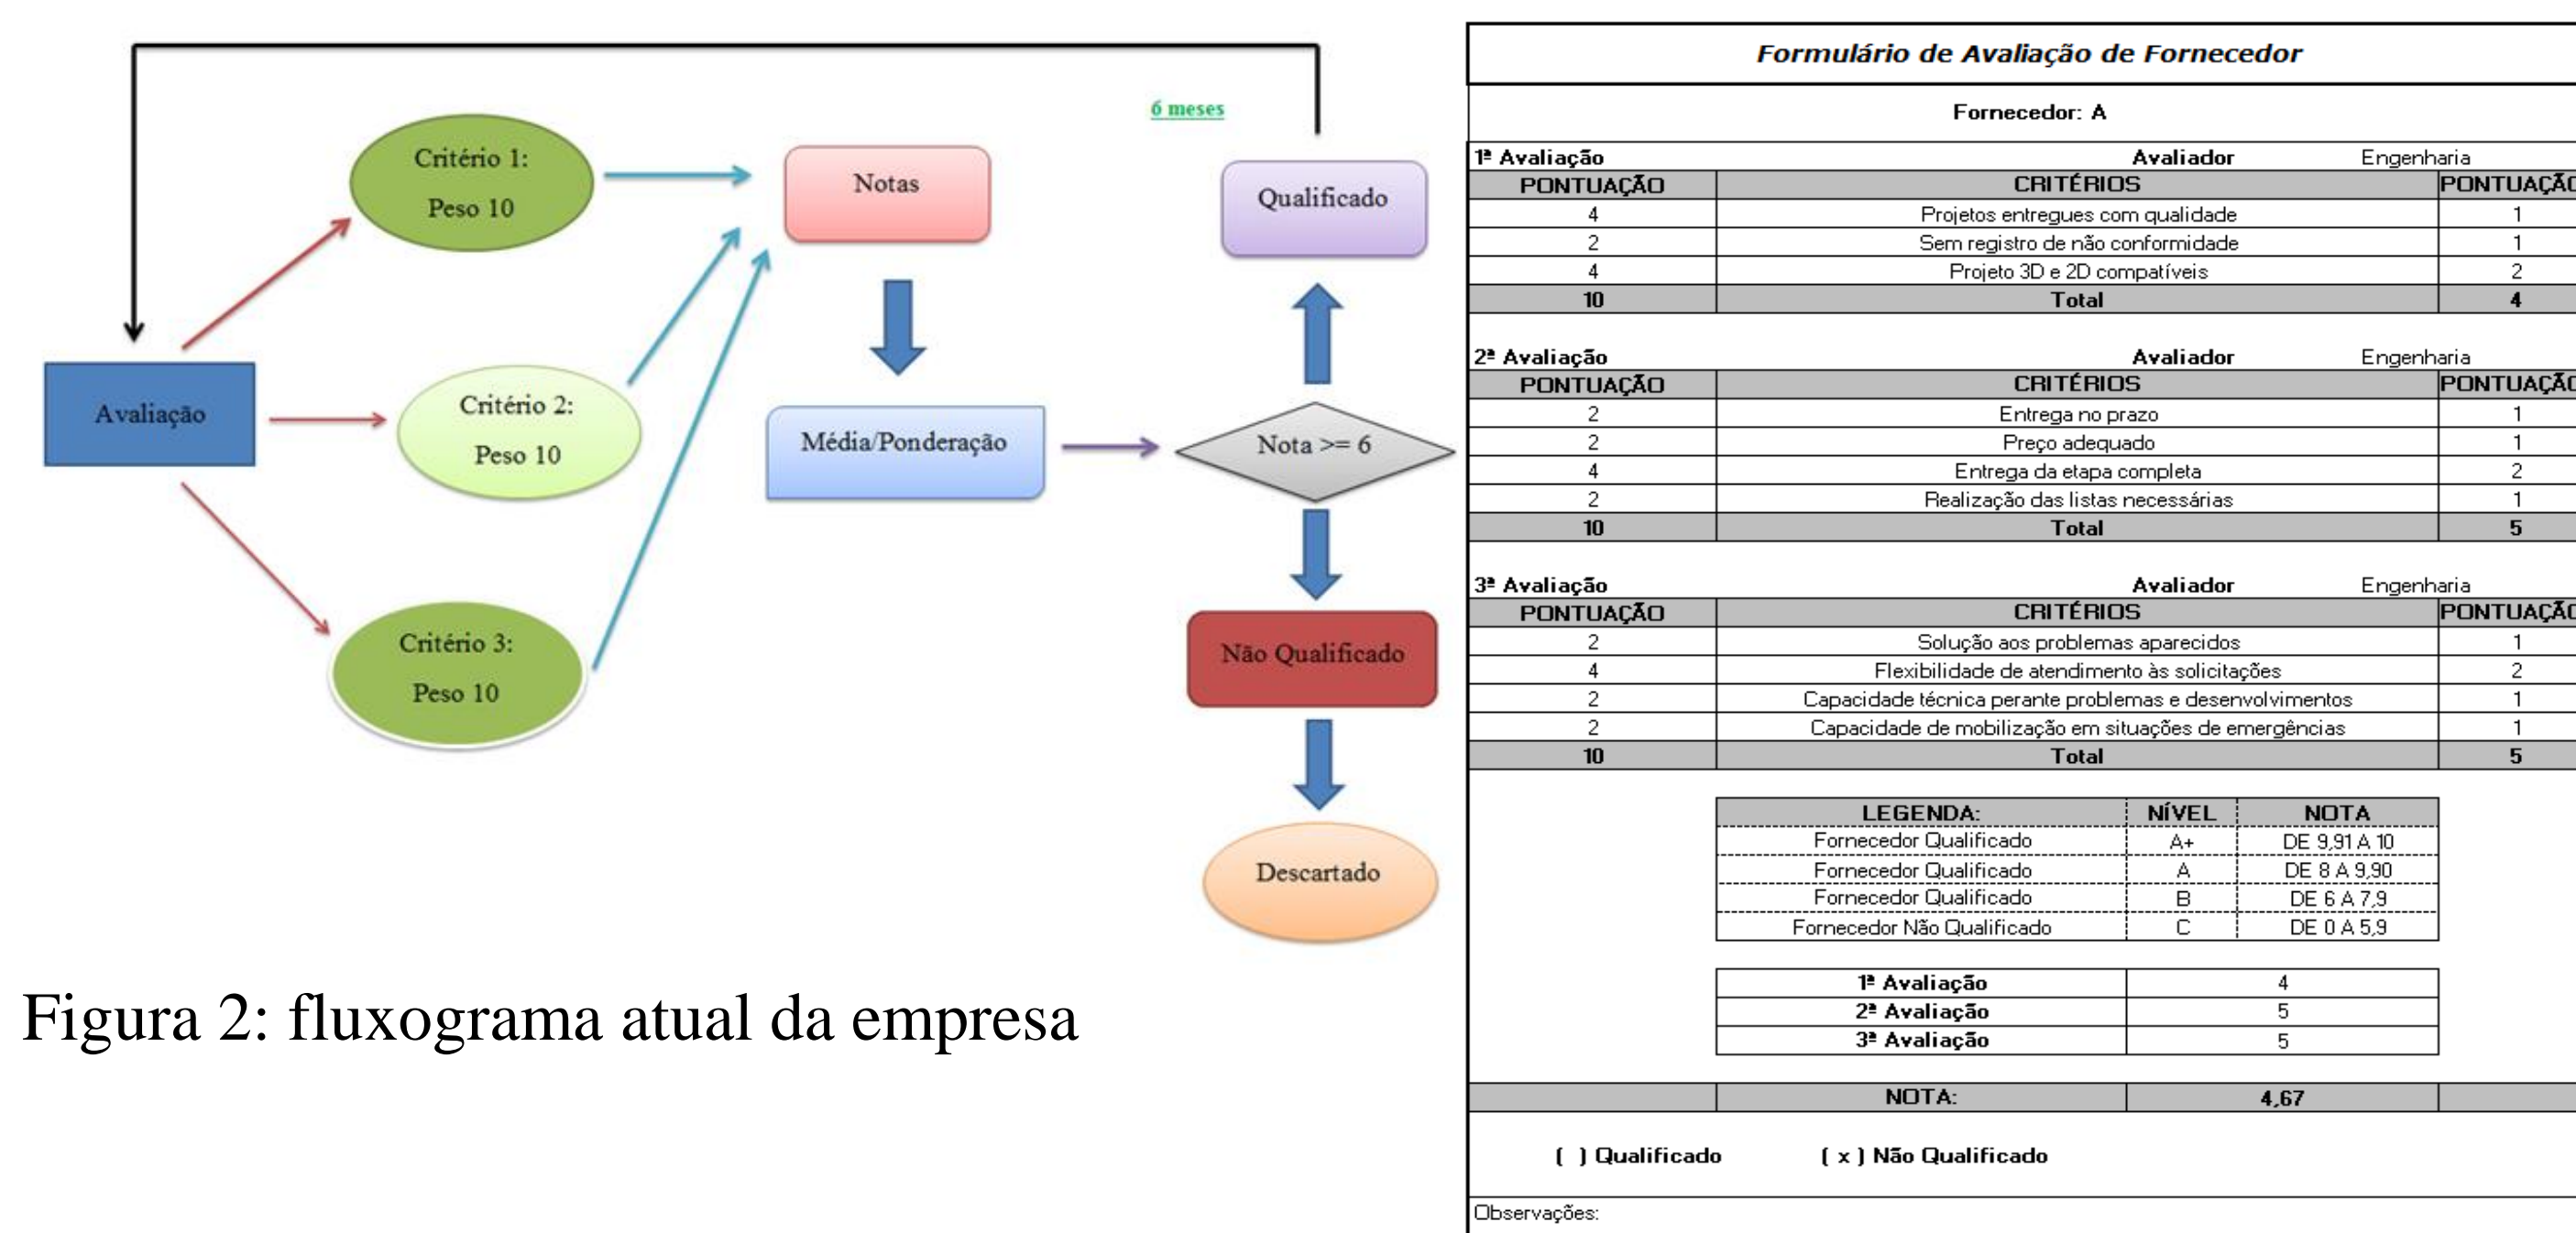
6 meses

Critério 1:
Peso 10

Notas

Qualificado

Avaliação

Critério 2:
Peso 10

Média/Ponderação

Nota >= 6

Critério 3:
Peso 10

Não Qualificado

Descartado

Figura 2: fluxograma atual da empresa

Formulário de Avaliação de Fornecedor

Fornecedor: A

1ª Avaliação | Avaliador | Engenharia

| PONTUAÇÃO | CRITÉRIOS | PONTUAÇÃ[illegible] |
|---|---|---|
| 4 | Projetos entregues com qualidade | 1 |
| 2 | Sem registro de não conformidade | 1 |
| 4 | Projeto 3D e 2D compatíveis | 2 |
| 10 | Total | 4 |

2ª Avaliação | Avaliador | Engenharia

| PONTUAÇÃO | CRITÉRIOS | PONTUAÇÃ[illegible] |
|---|---|---|
| 2 | Entrega no prazo | 1 |
| 2 | Preço adequado | 1 |
| 4 | Entrega da etapa completa | 2 |
| 2 | Realização das listas necessárias | 1 |
| 10 | Total | 5 |

3ª Avaliação | Avaliador | Engenharia

| PONTUAÇÃO | CRITÉRIOS | PONTUAÇÃ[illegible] |
|---|---|---|
| 2 | Solução aos problemas aparecidos | 1 |
| 4 | Flexibilidade de atendimento às solicitações | 2 |
| 2 | Capacidade técnica perante problemas e desenvolvimentos | 1 |
| 2 | Capacidade de mobilização em situações de emergências | 1 |
| 10 | Total | 5 |

| LEGENDA: | NÍVEL | NOTA |
|---|---|---|
| Fornecedor Qualificado | A+ | DE 9,91 A 10 |
| Fornecedor Qualificado | A | DE 8 A 9,90 |
| Fornecedor Qualificado | B | DE 6 A 7,9 |
| Fornecedor Não Qualificado | C | DE 0 A 5,9 |

| 1ª Avaliação | 4 |
|---|---|
| 2ª Avaliação | 5 |
| 3ª Avaliação | 5 |

NOTA: 4,67

( ) Qualificado ( x ) Não Qualificado

Observações: